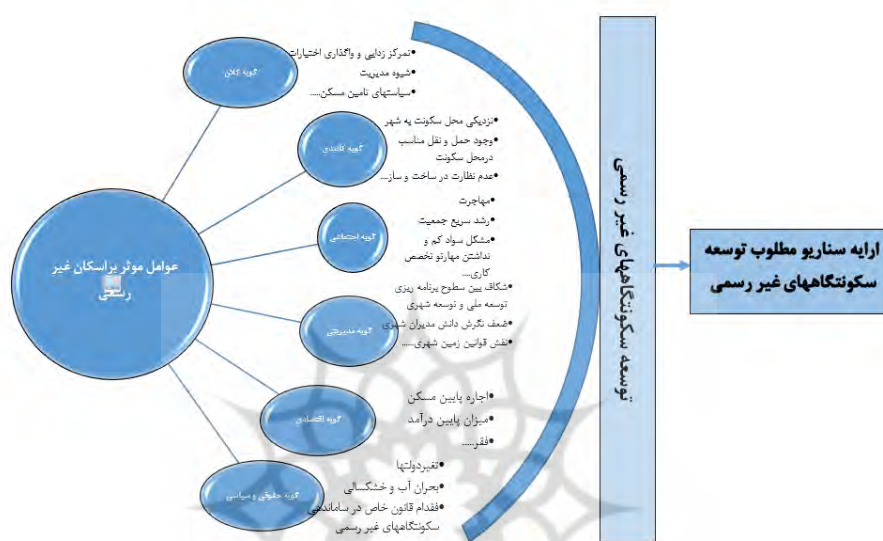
عوامل موثر براسکان غیر رسمی

گویه کلان
•تمرکز زدایی و واگذاری اختیارات
•شیوه مدیریت
•سیاستهای تامین مسکن.....

گویه کالبدی
•نزدیکی محل سکونت به شهر
•وجود حمل و نقل مناسب درمحل سکونت
•عدم نظارت در ساخت و ساز....

گویه اجتماعی
•مهاجرت
•رشد سریع جمعیت
•مشکل سواد کم و نداشتن مهارتو تخصص کاری....

گویه مدیریتی
•شکاف بین سطوح برنامه ریزی توسعه ملی و توسعه شهری
•ضعف نگرش دانش مدیران شهری
•نقش قوانین زمین شهری.....

گویه اقتصادی
•اجاره پایین مسکن
•میزان پایین درآمد
•فقر.....

گویه حقوقی و سیاسی
•تغییردولتها
•بحران آب و خشکسالی
•فقدام قانون خاص در ساماندهی سکونتگاههای غیر رسمی

توسعه سکونتگاههای غیر رسمی

ارایه سناریو مطلوب توسعه سکونتگاههای غیر رسمی